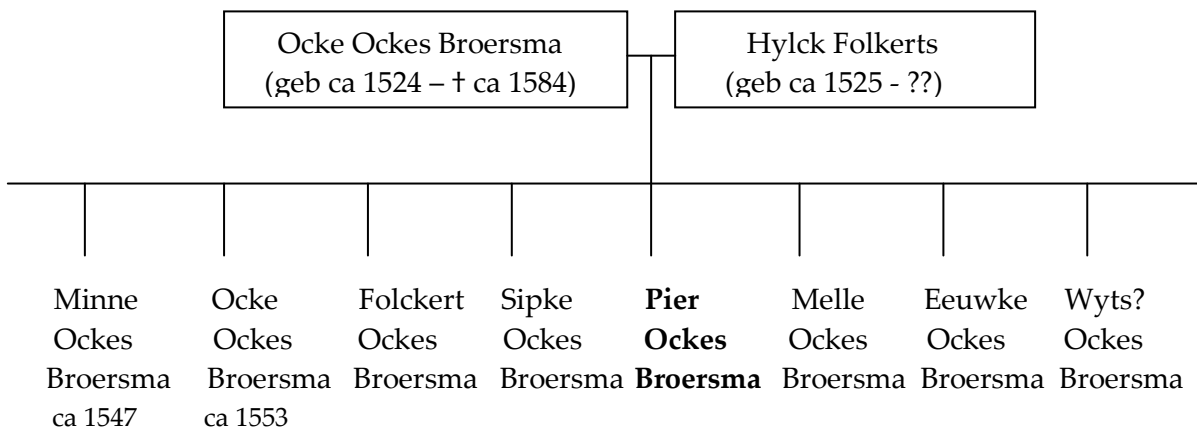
Ocke Ockes Broersma
(geb ca 1524 – † ca 1584)

Hylck Folkerts
(geb ca 1525 - ??)

Minne Ockes Broersma
ca 1547

Ocke Ockes Broersma
ca 1553

Folckert Ockes Broersma

Sipke Ockes Broersma

**Pier Ockes Broersma**

Melle Ockes Broersma

Eeuwke Ockes Broersma

Wyts? Ockes Broersma